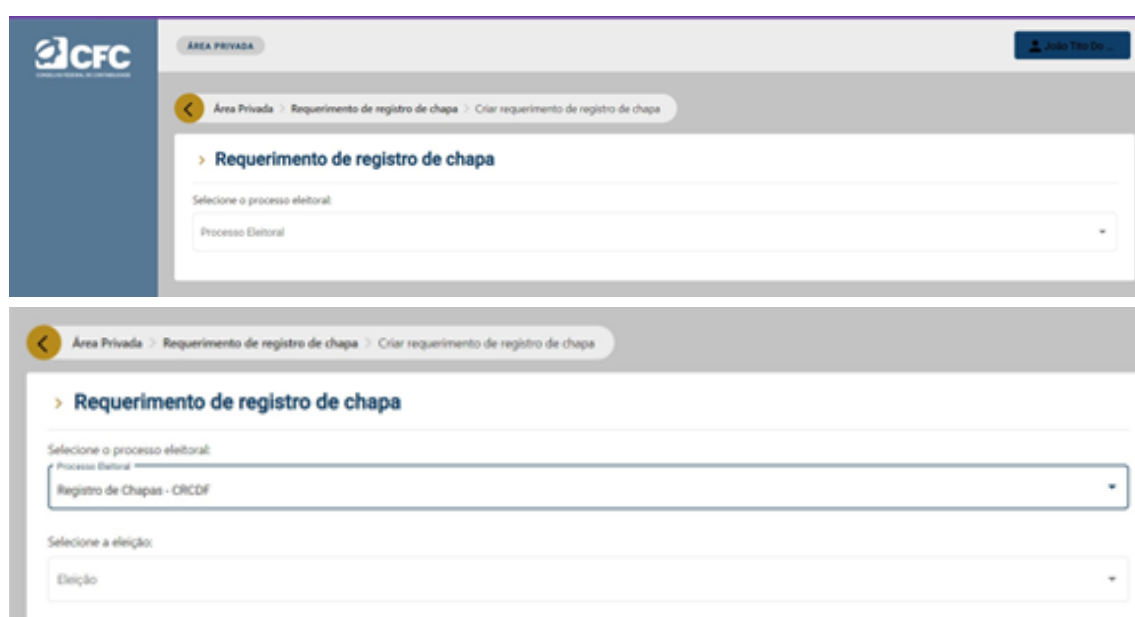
CFC
CONSELHO FEDERAL DE CONTABILIDADE

ÁREA PRIVADA

João Tito Do...

Área Privada > Requerimento de registro de chapa > Criar requerimento de registro de chapa

› Requerimento de registro de chapa

Selecione o processo eleitoral:

Processo Eleitoral

Área Privada > Requerimento de registro de chapa > Criar requerimento de registro de chapa

› Requerimento de registro de chapa

Selecione o processo eleitoral:

Processo Eleitoral

Registro de Chapas - CRCDF

Selecione a eleição:

Eleição